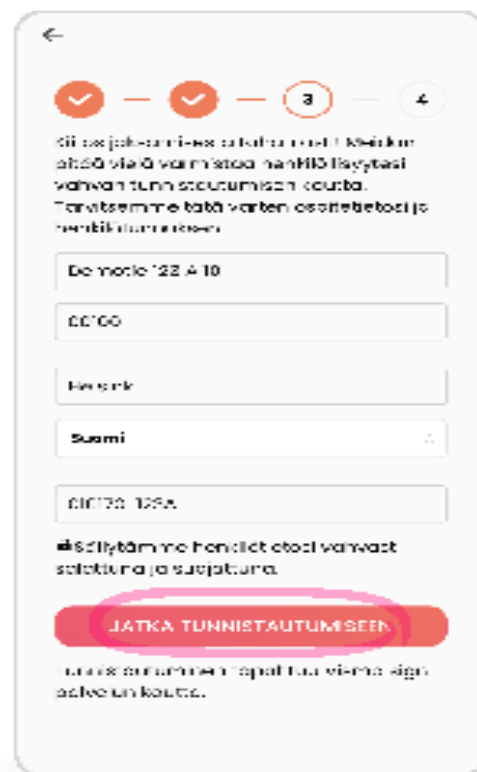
←

3

4

Kiitos jatkamisesta tähän asti! Meidän pitää vielä varmistaa henkilöllisyytesi vahvan tunnistautumisen kautta. Tarvitsemme tätä varten osoitetietosi ja henkilötunnuksesi.

Demotie 123 A 10

00100

Helsinki

Suomi

010120-123A

Säilytämme henkilötietosi vahvasti salattuna ja suojattuna.

JATKA TUNNISTAUTUMISEEN

Tunnistautuminen hoidetaan viemällä signpalvelun kautta.